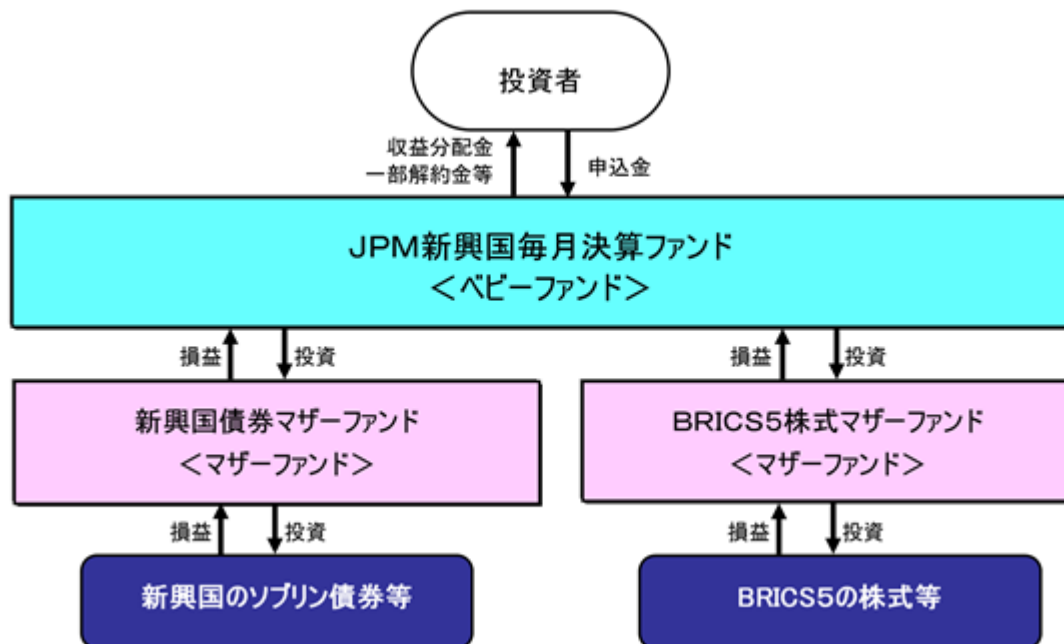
投資者

収益分配金
一部解約金等

申込金

JPM新興国毎月決算ファンド
＜ベビーファンド＞

損益

投資

損益

投資

新興国債券マザーファンド
＜マザーファンド＞

BRICS5株式マザーファンド
＜マザーファンド＞

損益

投資

損益

投資

新興国のソブリン債券等

BRICS5の株式等